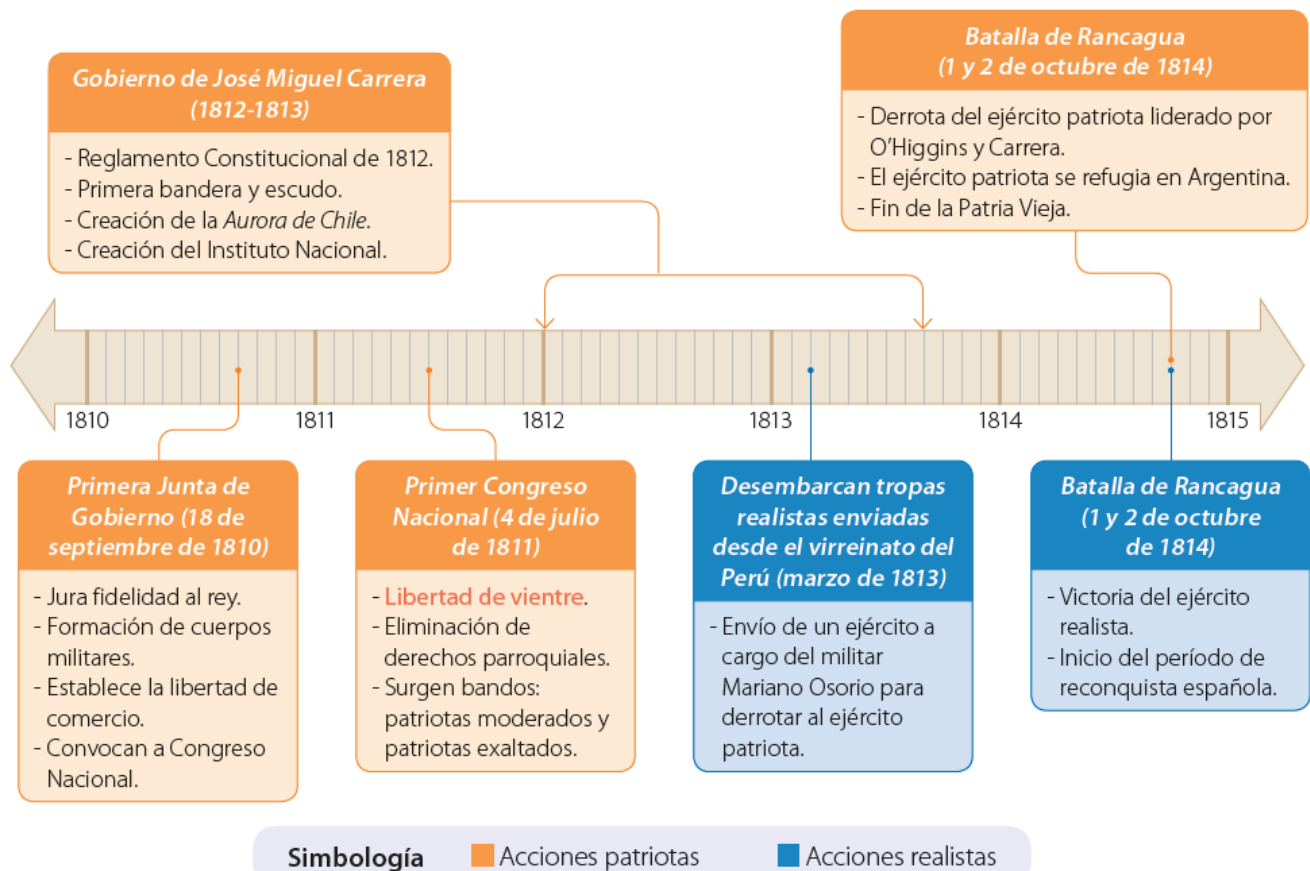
**Gobierno de José Miguel Carrera (1812-1813)**

- Reglamento Constitucional de 1812.
- Primera bandera y escudo.
- Creación de la *Aurora de Chile*.
- Creación del Instituto Nacional.

**Batalla de Rancagua (1 y 2 de octubre de 1814)**

- Derrota del ejército patriota liderado por O'Higgins y Carrera.
- El ejército patriota se refugia en Argentina.
- Fin de la Patria Vieja.

1810 1811 1812 1813 1814 1815

**Primera Junta de Gobierno (18 de septiembre de 1810)**

- Jura fidelidad al rey.
- Formación de cuerpos militares.
- Establece la libertad de comercio.
- Convocan a Congreso Nacional.

**Primer Congreso Nacional (4 de julio de 1811)**

- Libertad de vientre.
- Eliminación de derechos parroquiales.
- Surgen bandos: patriotas moderados y patriotas exaltados.

**Desembarcan tropas realistas enviadas desde el virreinato del Perú (marzo de 1813)**

- Envío de un ejército a cargo del militar Mariano Osorio para derrotar al ejército patriota.

**Batalla de Rancagua (1 y 2 de octubre de 1814)**

- Victoria del ejército realista.
- Inicio del período de reconquista española.

Simbología Acciones patriotas Acciones realistas